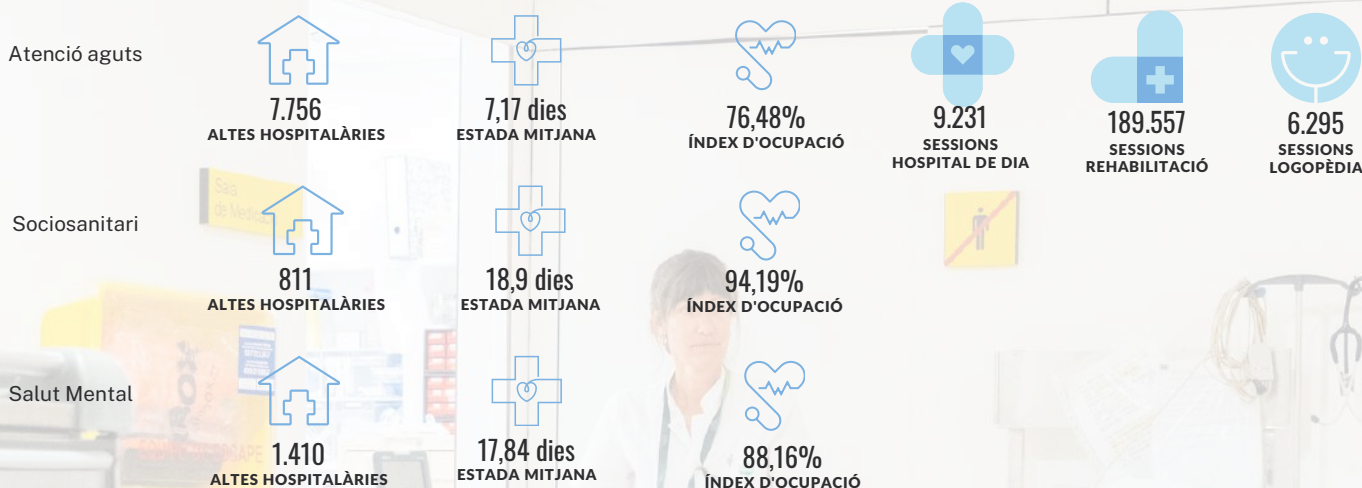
Atenció aguts

7.756
ALTES HOSPITALÀRIES

7,17 dies
ESTADA MITJANA

76,48%
ÍNDEX D'OCUPACIÓ

9.231
SESSIONS
HOSPITAL DE DIA

189.557
SESSIONS
REHABILITACIÓ

6.295
SESSIONS
LOGOPÈDIA

Sociosanitari

811
ALTES HOSPITALÀRIES

18,9 dies
ESTADA MITJANA

94,19%
ÍNDEX D'OCUPACIÓ

Salut Mental

1.410
ALTES HOSPITALÀRIES

17,84 dies
ESTADA MITJANA

88,16%
ÍNDEX D'OCUPACIÓ